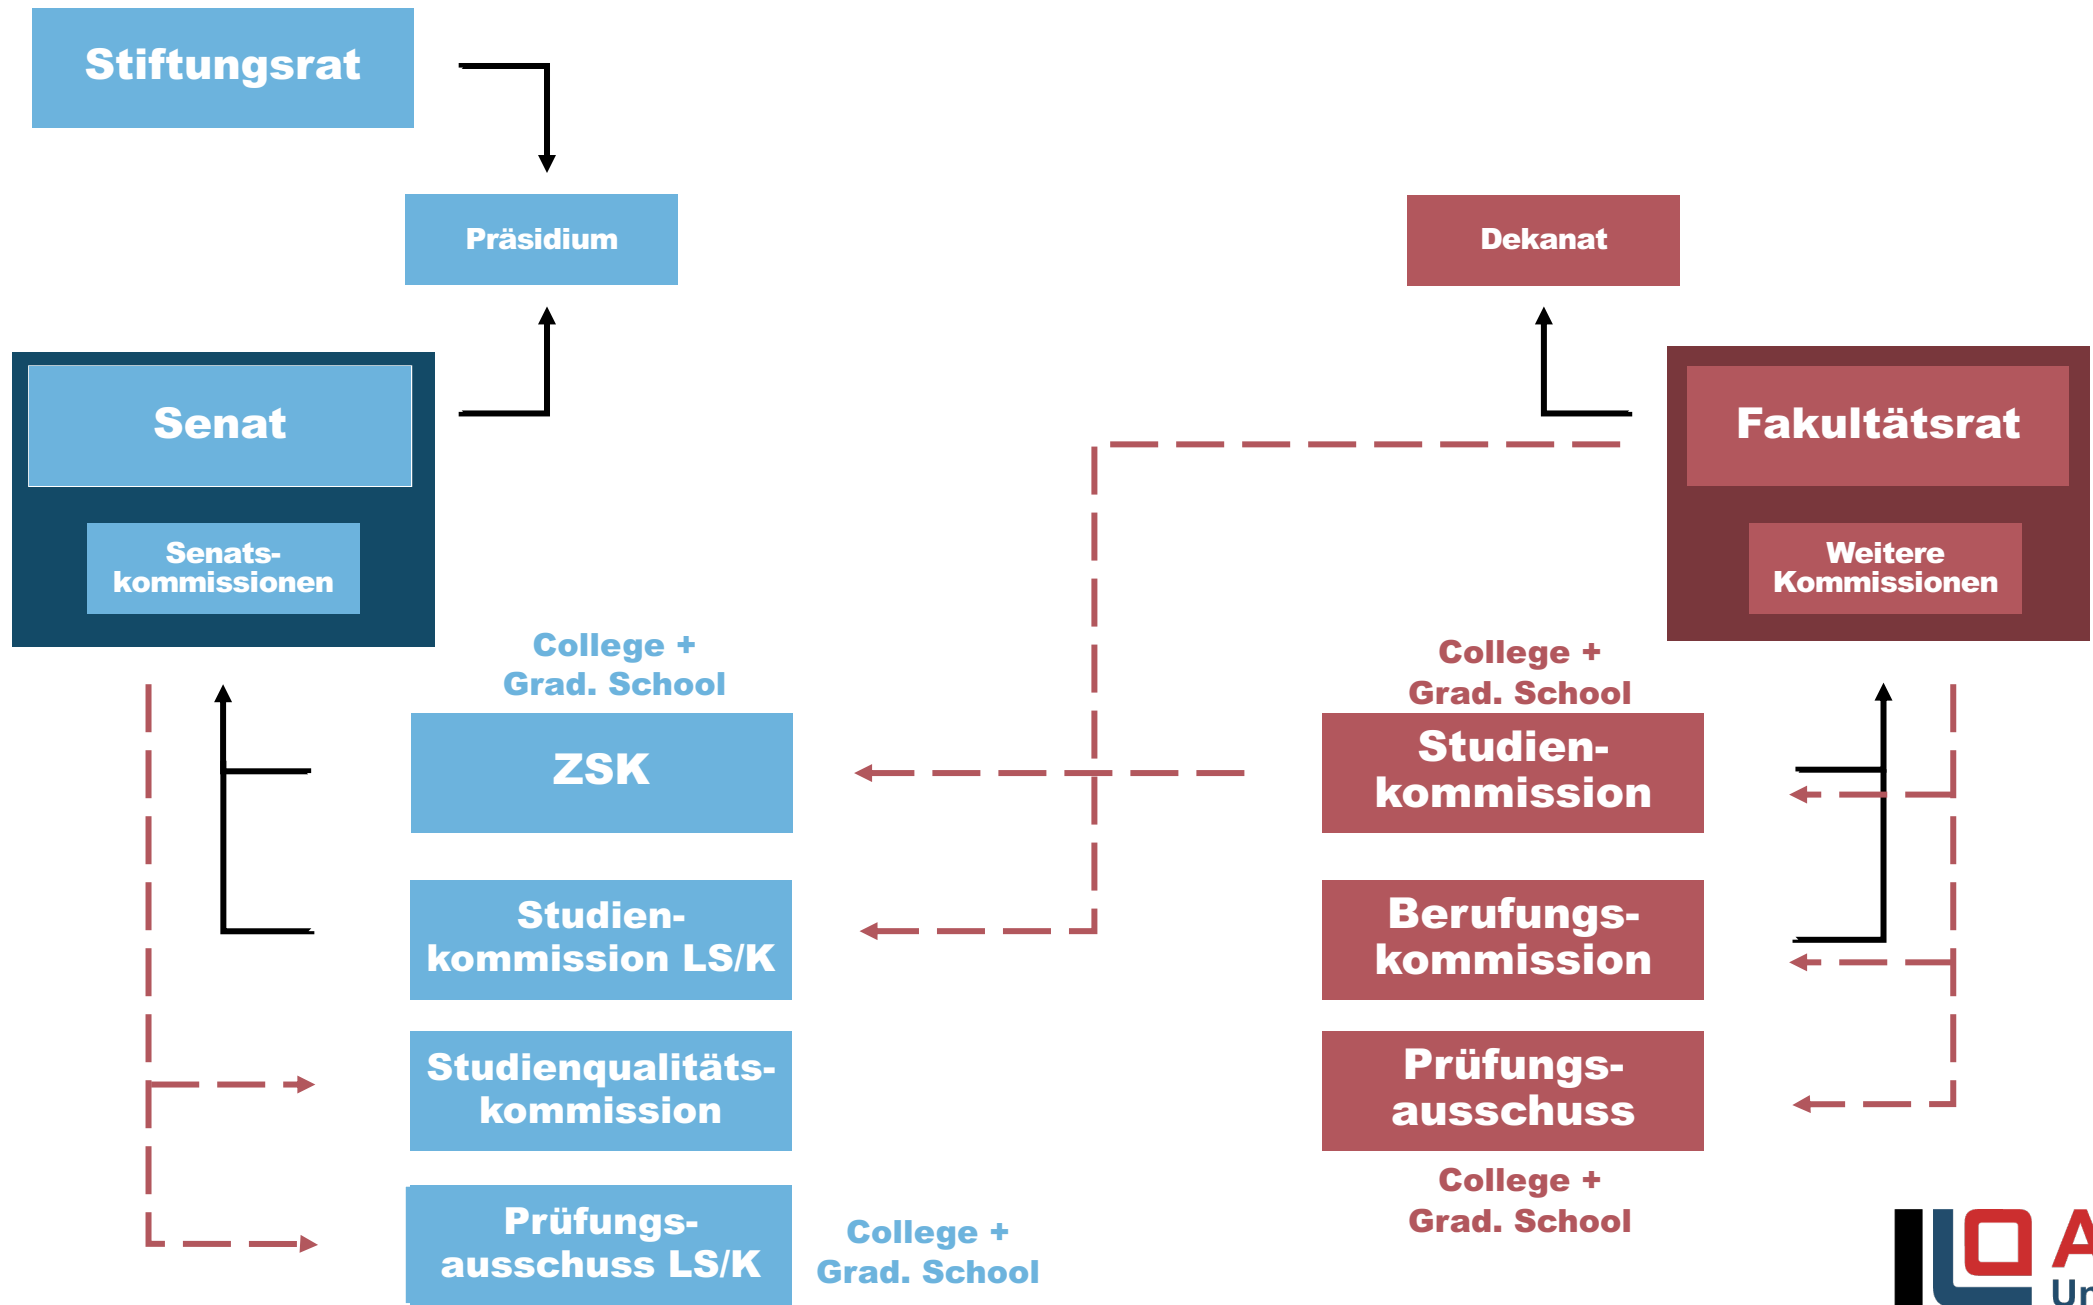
Stiftungsrat

Präsidium

Dekanat

Senat

Senatskommissionen

Fakultätsrat

Weitere Kommissionen

College + Grad. School

College + Grad. School

ZSK

Studienkommission

Studienkommission LS/K

Berufungskommission

Studienqualitätskommission

Prüfungsausschuss

Prüfungsausschuss LS/K

College + Grad. School

College + Grad. School

A
Ur